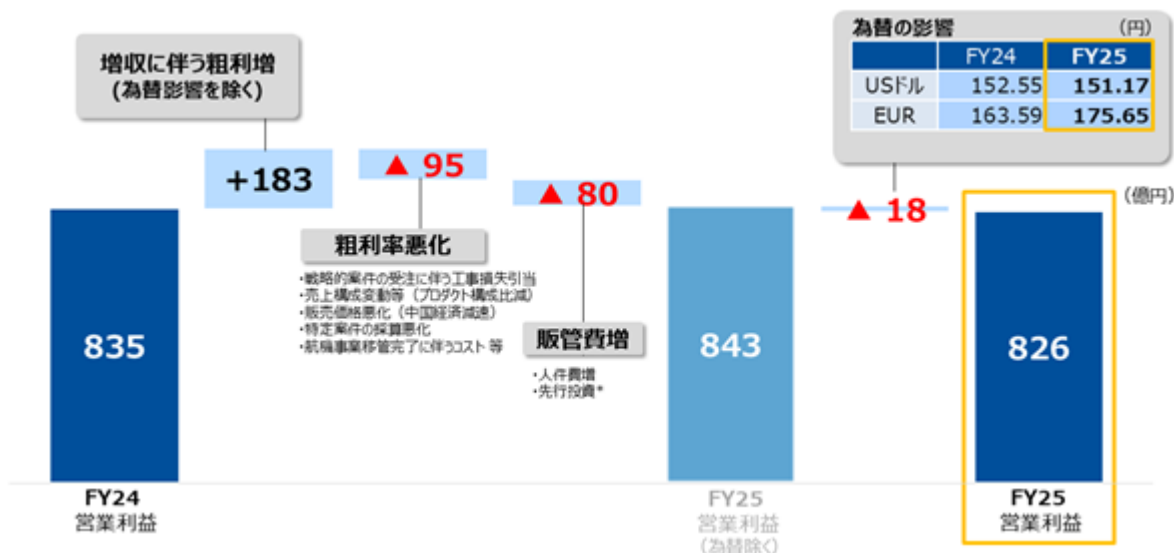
為替の影響 (円)

| | FY24 | FY25 |
|---|---|---|
| USドル | 152.55 | 151.17 |
| EUR | 163.59 | 175.65 |

増収に伴う粗利増
(為替影響を除く)

+183

▲ 95

粗利率悪化

・戦略的案件の受注に伴う工事損失引当
・売上構成変動等(プロダクト構成比減)
・販売価格悪化(中国経済減速)
・特定案件の採算悪化
・航機事業移管完了に伴うコスト 等

▲ 80

販管費増

・人件費増
・先行投資*

▲ 18

(億円)

835

843

826

FY24
営業利益

FY25
営業利益
(為替除く)

FY25
営業利益